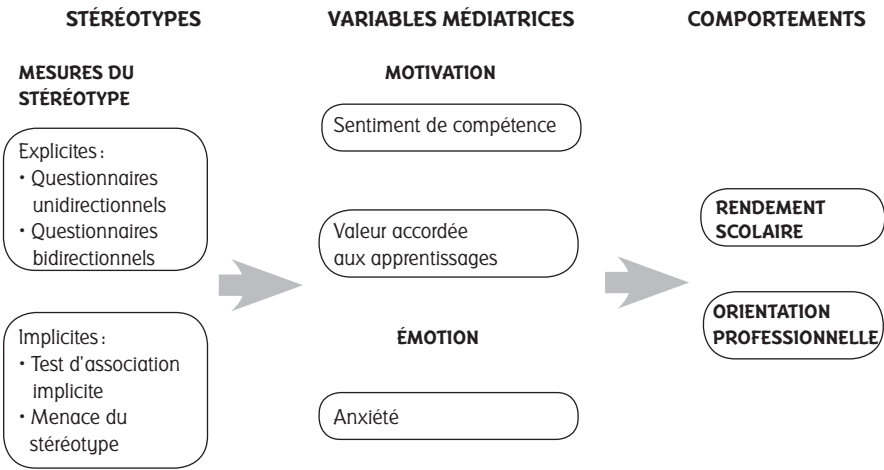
STÉRÉOTYPES

VARIABLES MÉDIATRICES

COMPORTEMENTS

MESURES DU STÉRÉOTYPE

Explicites :
• Questionnaires unidirectionnels
• Questionnaires bidirectionnels

Implicites :
• Test d'association implicite
• Menace du stéréotype

MOTIVATION

Sentiment de compétence

Valeur accordée aux apprentissages

ÉMOTION

Anxiété

RENDEMENT SCOLAIRE

ORIENTATION PROFESSIONNELLE